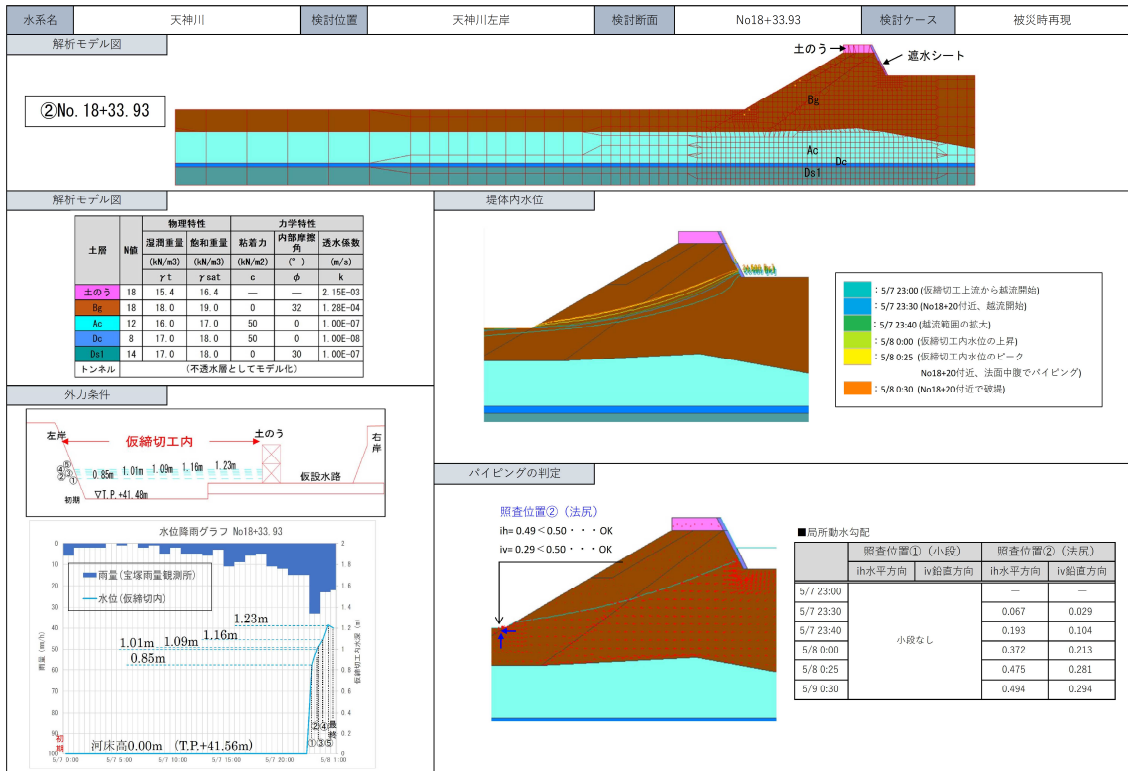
| 水系名 | 天神川 | 検討位置 | 天神川左岸 | 検討断面 | No18+33.93 | 検討ケース | 被災時再現 |
|---|---|---|---|---|---|---|---|

解析モデル図

②No. 18+33. 93

土のう
遮水シート
Bg
Ac
Dc
Ds1

解析モデル図

| 土層 | N値 | 物理特性 湿潤重量 (kN/m3) $\gamma t$ | 物理特性 飽和重量 (kN/m3) $\gamma sat$ | 力学特性 粘着力 (kN/m2) c | 力学特性 内部摩擦角 (°) $\phi$ | 透水係数 (m/s) k |
|---|---|---|---|---|---|---|
| 土のう | 18 | 15. 4 | 16. 4 | — | — | 2. 15E-03 |
| Bg | 18 | 18. 0 | 19. 0 | 0 | 32 | 1. 28E-04 |
| Ac | 12 | 16. 0 | 17. 0 | 50 | 0 | 1. 00E-07 |
| Dc | 8 | 17. 0 | 18. 0 | 50 | 0 | 1. 00E-08 |
| Ds1 | 14 | 17. 0 | 18. 0 | 0 | 30 | 1. 00E-07 |
| トンネル | (不透水層としてモデル化) | | | | | |

堤体内水位

: 5/7 23:00 (仮締切工上流から越流開始)
: 5/7 23:30 (No18+20付近、越流開始)
: 5/7 23:40 (越流範囲の拡大)
: 5/8 0:00 (仮締切工内水位の上昇)
: 5/8 0:25 (仮締切工内水位のピーク No18+20付近、法面中腹でパイピング)
: 5/8 0:30 (No18+20付近で破堤)

外力条件

左岸
仮締切工内
土のう
右岸
⑤④③②①
0.85m 1.01m 1.09m 1.16m 1.23m
初期
▽T.P.+41.48m
仮設水路

水位降雨グラフ No18+33. 93
雨量(宝塚雨量観測所)
水位(仮締切内)
1.23m
1.01m 1.09m 1.16m
0.85m
河床高0.00m (T.P.+41.56m)
初期
②④最終
①③⑤
雨量 (mm/h)
仮締切工内水位 (m)
0 10 20 30 40 50 60 70 80 90 100
0 0.2 0.4 0.6 0.8 1 1.2 1.4 1.6 1.8 2
5/7 0:00 5/7 5:00 5/7 10:00 5/7 15:00 5/7 20:00 5/8 1:00

パイピングの判定

照査位置②(法尻)
ih= 0.49 < 0.50・・・OK
iv= 0.29 < 0.50・・・OK

■局所動水勾配

| | 照査位置①(小段) ih水平方向 | 照査位置①(小段) iv鉛直方向 | 照査位置②(法尻) ih水平方向 | 照査位置②(法尻) iv鉛直方向 |
|---|---|---|---|---|
| 5/7 23:00 | 小段なし | | — | — |
| 5/7 23:30 | | | 0.067 | 0.029 |
| 5/7 23:40 | | | 0.193 | 0.104 |
| 5/8 0:00 | | | 0.372 | 0.213 |
| 5/8 0:25 | | | 0.475 | 0.281 |
| 5/9 0:30 | | | 0.494 | 0.294 |